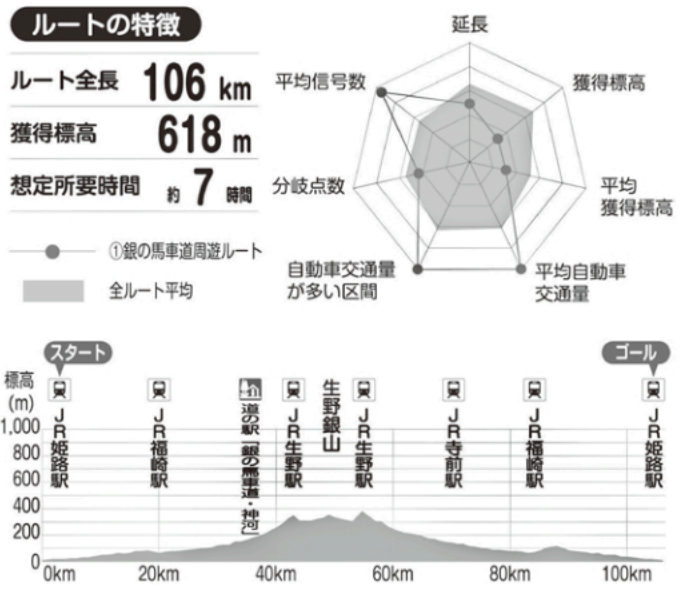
ルートの特徴

ルート全長 106 km
獲得標高 618 m
想定所要時間 約 7 時間

①銀の馬車道周遊ルート
全ルート平均

延長
獲得標高
平均獲得標高
平均自動車交通量
自動車交通量が多い区間
分岐点数
平均信号数

スタート
ゴール
標高 (m)
1,000
800
600
400
200
0
JR姫路駅
JR福崎駅
道の駅「銀の馬車道・神河」
JR生野駅
生野銀山
JR生野駅
JR寺前駅
JR福崎駅
JR姫路駅
0km
20km
40km
60km
80km
100km